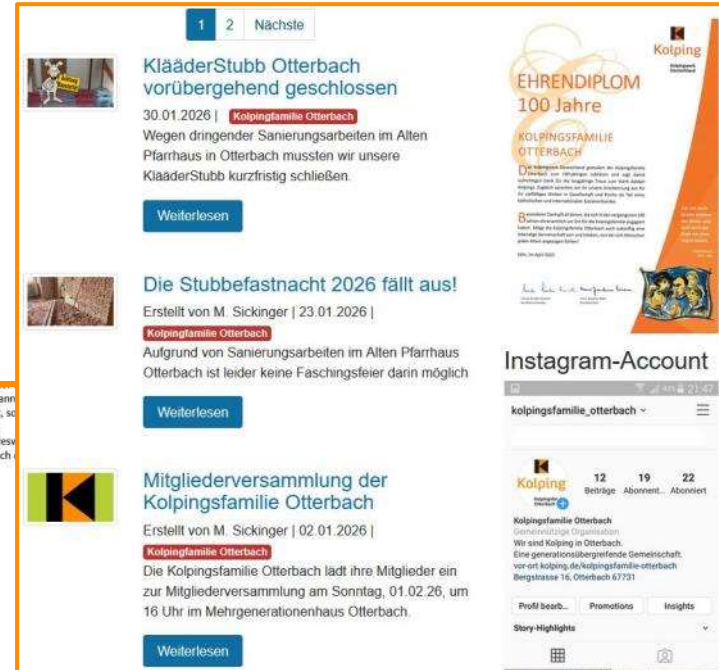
1 2 Nächste

KläderStubb Otterbach vorübergehend geschlossen

30.01.2026 | Kolpingfamilie Otterbach

Wegen dringender Sanierungsarbeiten im Alten Pfarrhaus in Otterbach mussten wir unsere KläderStubb kurzfristig schließen.

Weiterlesen

Die Stubbefastnacht 2026 fällt aus!

Erstellt von M. Sickinger | 23.01.2026 |

Kolpingfamilie Otterbach

Aufgrund von Sanierungsarbeiten im Alten Pfarrhaus Otterbach ist leider keine Faschingsfeier darin möglich

Weiterlesen

Mitgliederversammlung der Kolpingsfamilie Otterbach

Erstellt von M. Sickinger | 02.01.2026 |

Kolpingfamilie Otterbach

Die Kolpingsfamilie Otterbach lädt ihre Mitglieder ein zur Mitgliederversammlung am Sonntag, 01.02.26, um 16 Uhr im Mehrgenerationenhaus Otterbach.

Weiterlesen

Kolping

EHRENDIPLOM 100 Jahre

KOLPINGSFAMILIE OTTERBACH

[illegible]

Instagram-Account

21:47

kolpingsfamilie_otterbach

Kolping

12 Beiträge
19 Abonnent...
22 Abonniert

Kolpingsfamilie Otterbach
Gemeinnützige Organisation
Wir sind Kolping in Otterbach.
Eine generationsübergreifende Gemeinschaft.
vor-ort.kolping.de/kolpingsfamilie-otterbach
Bergstrasse 16, Otterbach 67731

Profil bearb...
Promotions
Insights

Story-Highlights